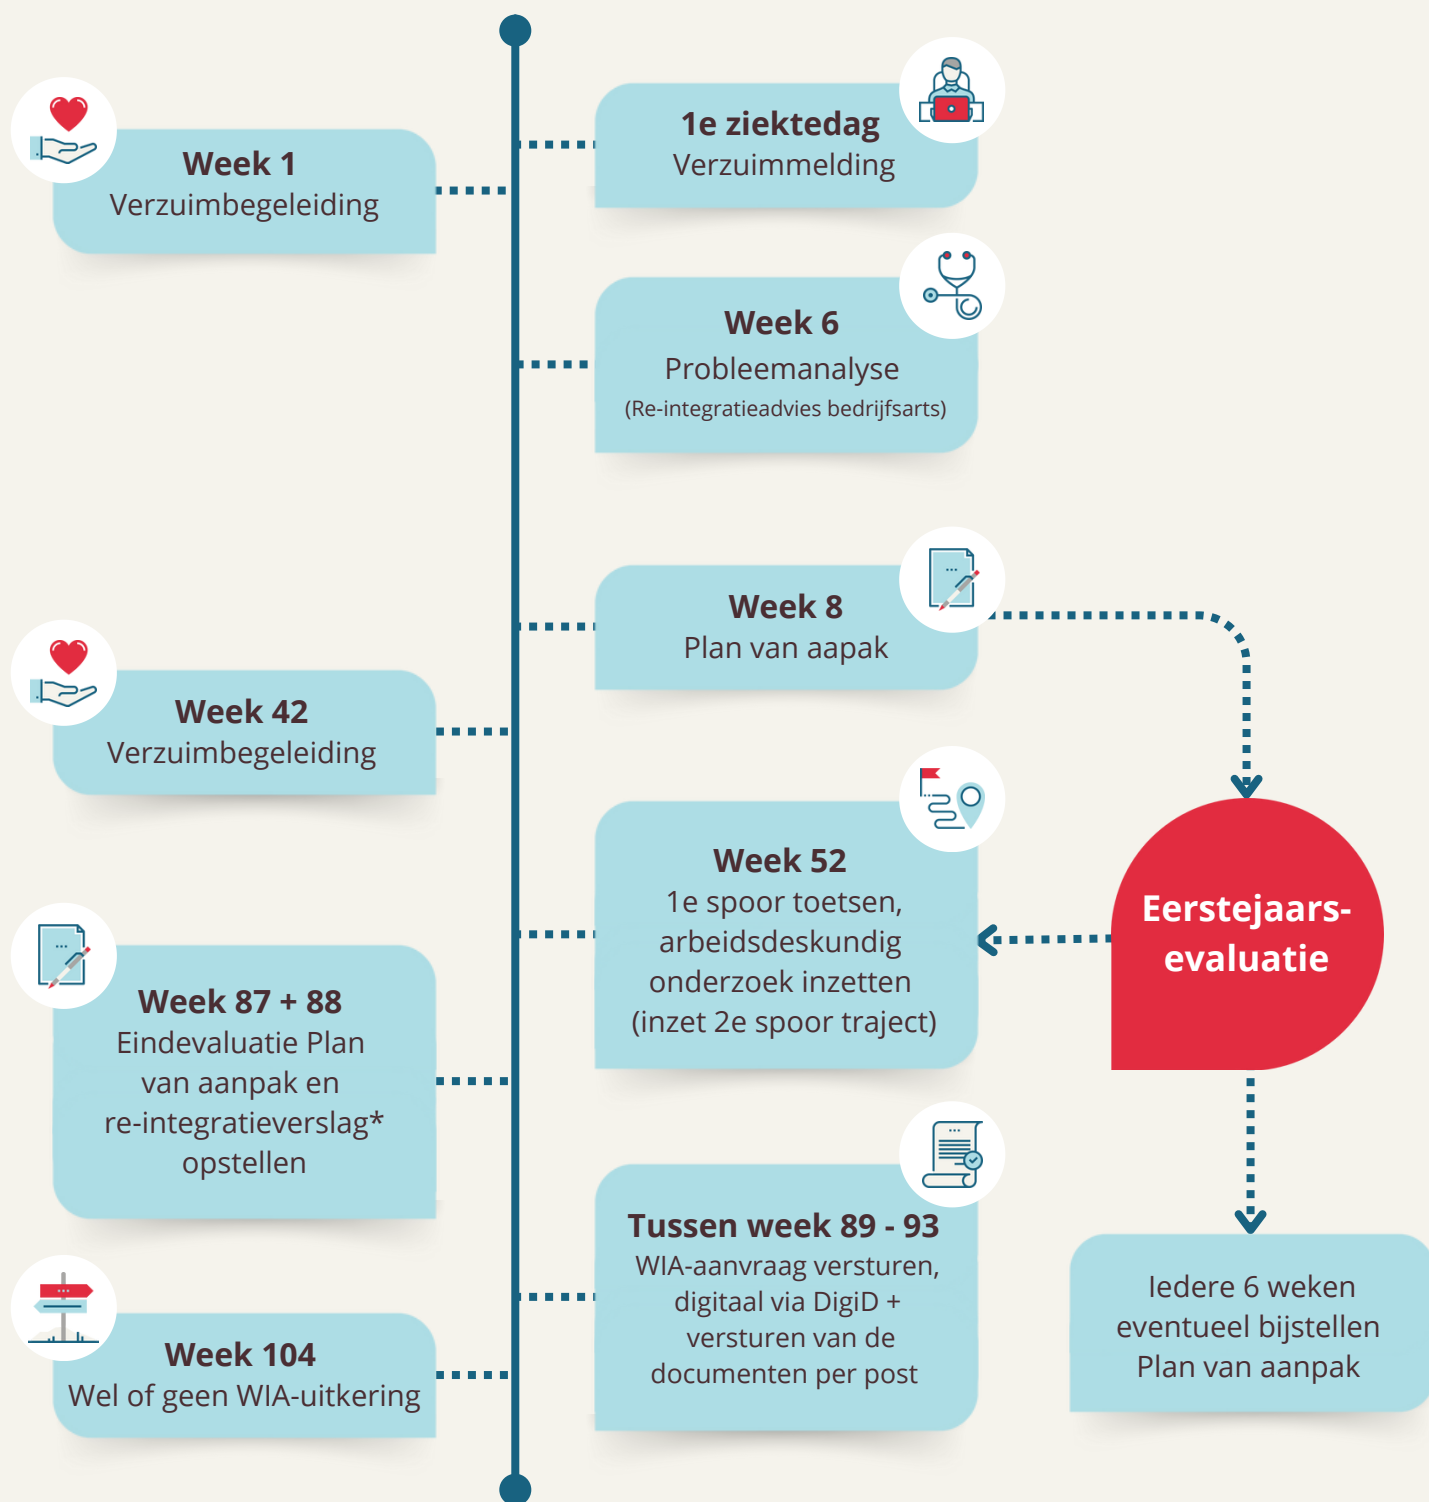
1e ziektedag
Verzuimmelding

Week 1
Verzuimbegeleiding

Week 6
Probleemanalyse
(Re-integratieadvies bedrijfsarts)

Week 8
Plan van aapak

Week 42
Verzuimbegeleiding

Week 52
1e spoor toetsen, arbeidsdeskundig onderzoek inzetten (inzet 2e spoor traject)

Eerstejaars-evaluatie

Week 87 + 88
Eindevaluatie Plan van aanpak en re-integratieverslag* opstellen

Tussen week 89 - 93
WIA-aanvraag versturen, digitaal via DigiD + versturen van de documenten per post

Iedere 6 weken eventueel bijstellen Plan van aanpak

Week 104
Wel of geen WIA-uitkering